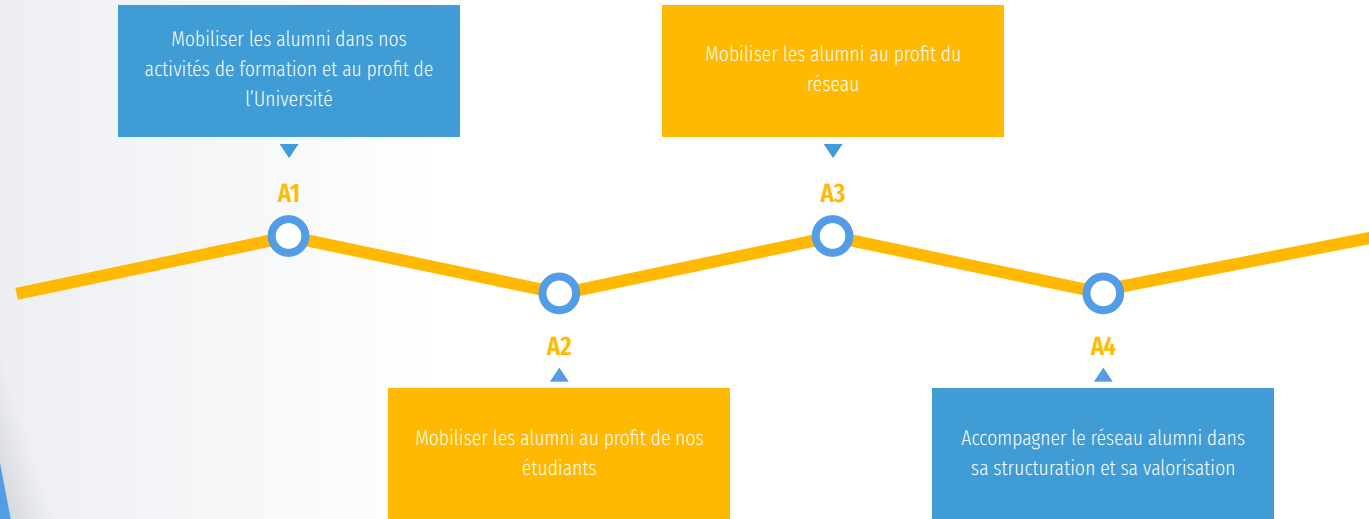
Mobiliser les alumni dans nos activités de formation et au profit de l'Université

A1

Mobiliser les alumni au profit du réseau

A3

A2

Mobiliser les alumni au profit de nos étudiants

A4

Accompagner le réseau alumni dans sa structuration et sa valorisation